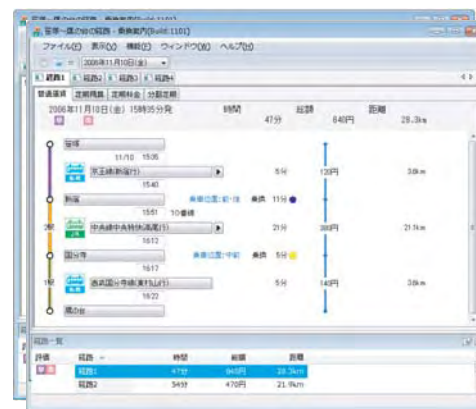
笹塚→鷹の台の経路 - 乗換案内(Build:1101)

ファイル(F) 表示(V) 機能(E) ウィンドウ(W) ヘルプ(H)

2006年11月10日(金)

経路1 経路2 経路3 経路4

普通運賃 定期運賃 定期料金 分割定期

2006年11月10日(金) 15時35分発

時間 47分
運賃 640円
距離 28.3km

笹塚
11/10 15:35
京王線(新宿行) 5分 120円 3.6km
15:40
新宿 乗車位置:前・後 乗換 11分
15:51 10番線
中央線中央特快(高尾行) 21分 380円 21.1km
16:12
国分寺 乗車位置:中前 乗換 5分
16:17
西武国分寺線(東村山行) 5分 140円 3.6km
16:22
鷹の台

経路一覧
評価 経路 時間 運賃 距離
経路1 47分 640円 28.3km
経路2 34分 470円 21.9km